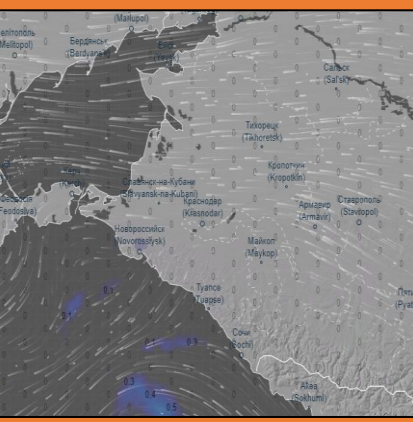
(Mariupol)
Мелітополь
(Melitopol)
Бердянськ
(Berdyansk)
Ейск
(Yeysk)
Сальск
(Sal'sk)
Тихорецк
(Tikhoretsk)
Кропоткин
(Kropotkin)
Керч
(Kerch)
Славянск-на-Кубани
(Slavyansk-na-Kubani)
Феодосія
(Feodosiya)
Краснодар
(Krasnodar)
Армавир
(Armavir)
Ставрополь
(Stavropol)
Новороссийск
(Novorossiysk)
Майкоп
(Maykop)
Туапсе
(Tuapse)
Пятиг
(Pyati
Сочи
(Sochi)
Аҟәа
(Sukhumi)
0.1
0.1
0.3
0.4
0.5
0.1